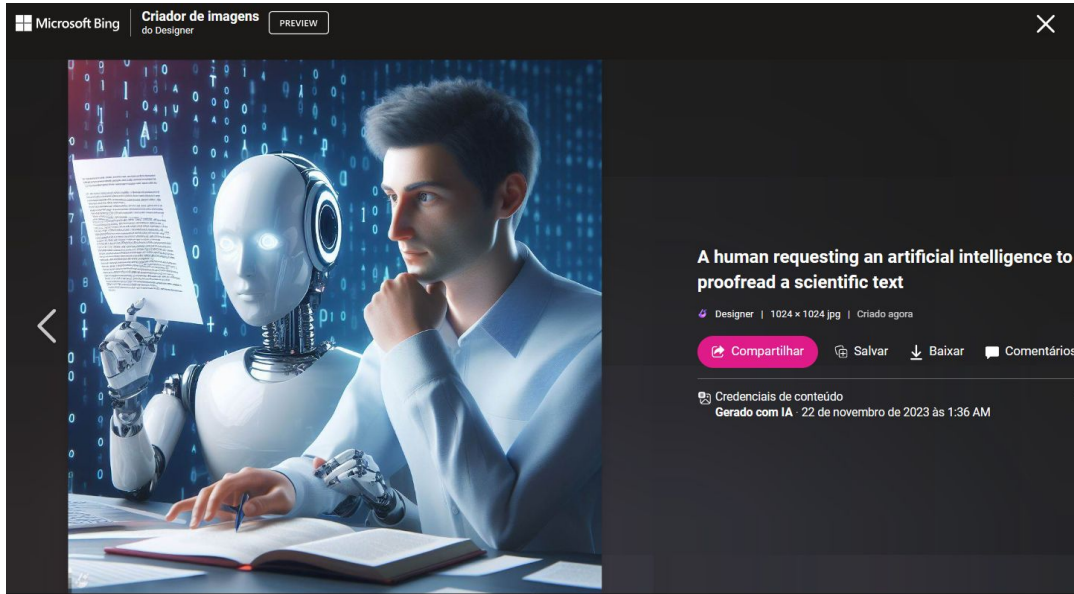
Microsoft Bing | Criador de imagens do Designer PREVIEW

A human requesting an artificial intelligence to proofread a scientific text

Designer | 1024 × 1024 jpg | Criado agora

Compartilhar Salvar Baixar Comentários

Credenciais de conteúdo
Gerado com IA · 22 de novembro de 2023 às 1:36 AM